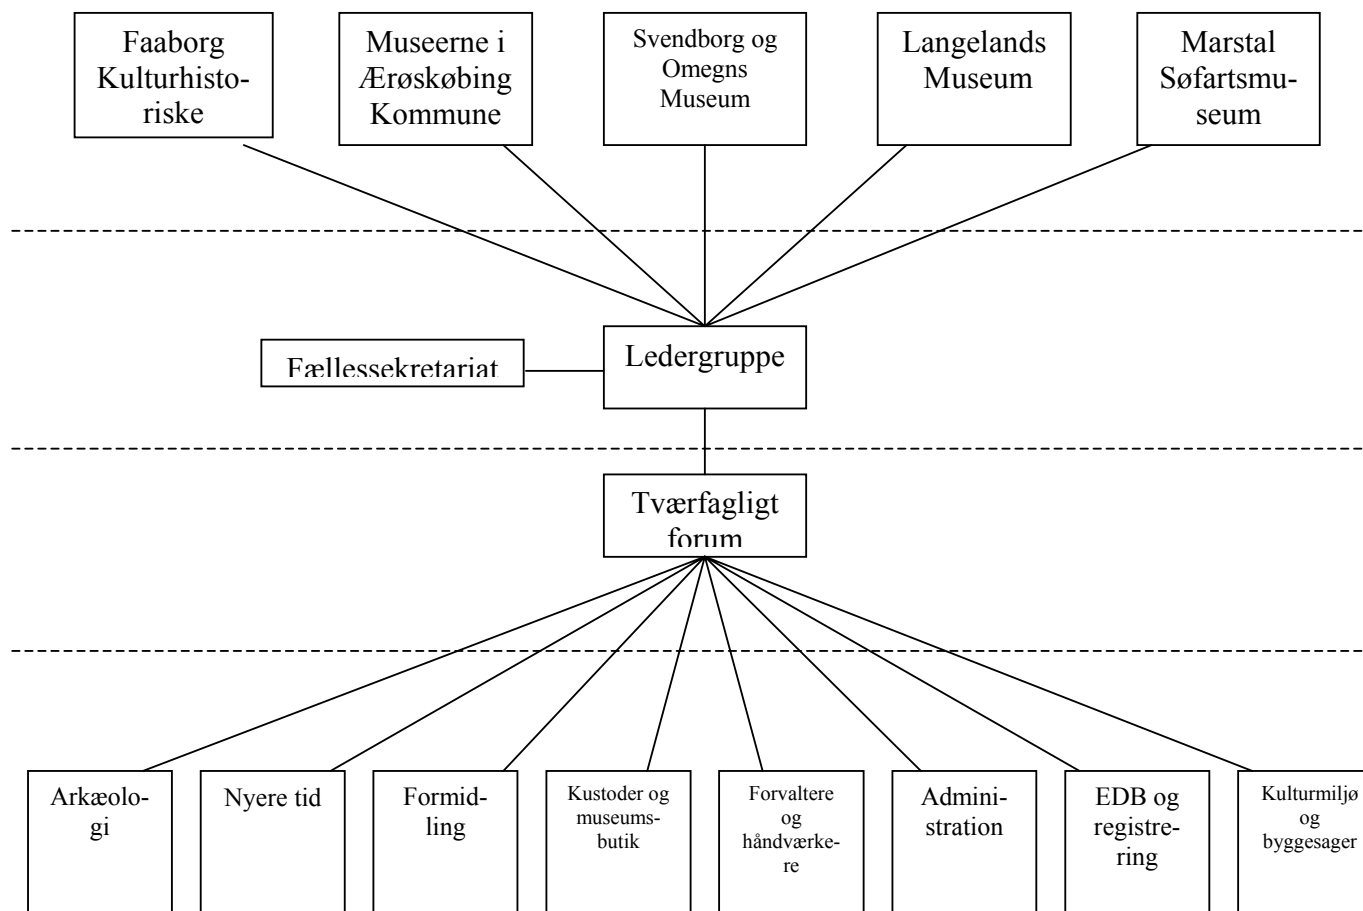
Faaborg Kulturhistoriske

Museerne i Ærøskøbing Kommune

Svendborg og Omegns Museum

Langelands Museum

Marstal Søfartsmuseum

Fællessekretariat

Ledergruppe

Tværfagligt forum

Arkæologi

Nyere tid

Formidling

Kustoder og museumsbutik

Forvaltere og håndværkere

Administration

EDB og registrering

Kulturmiljø og byggesager